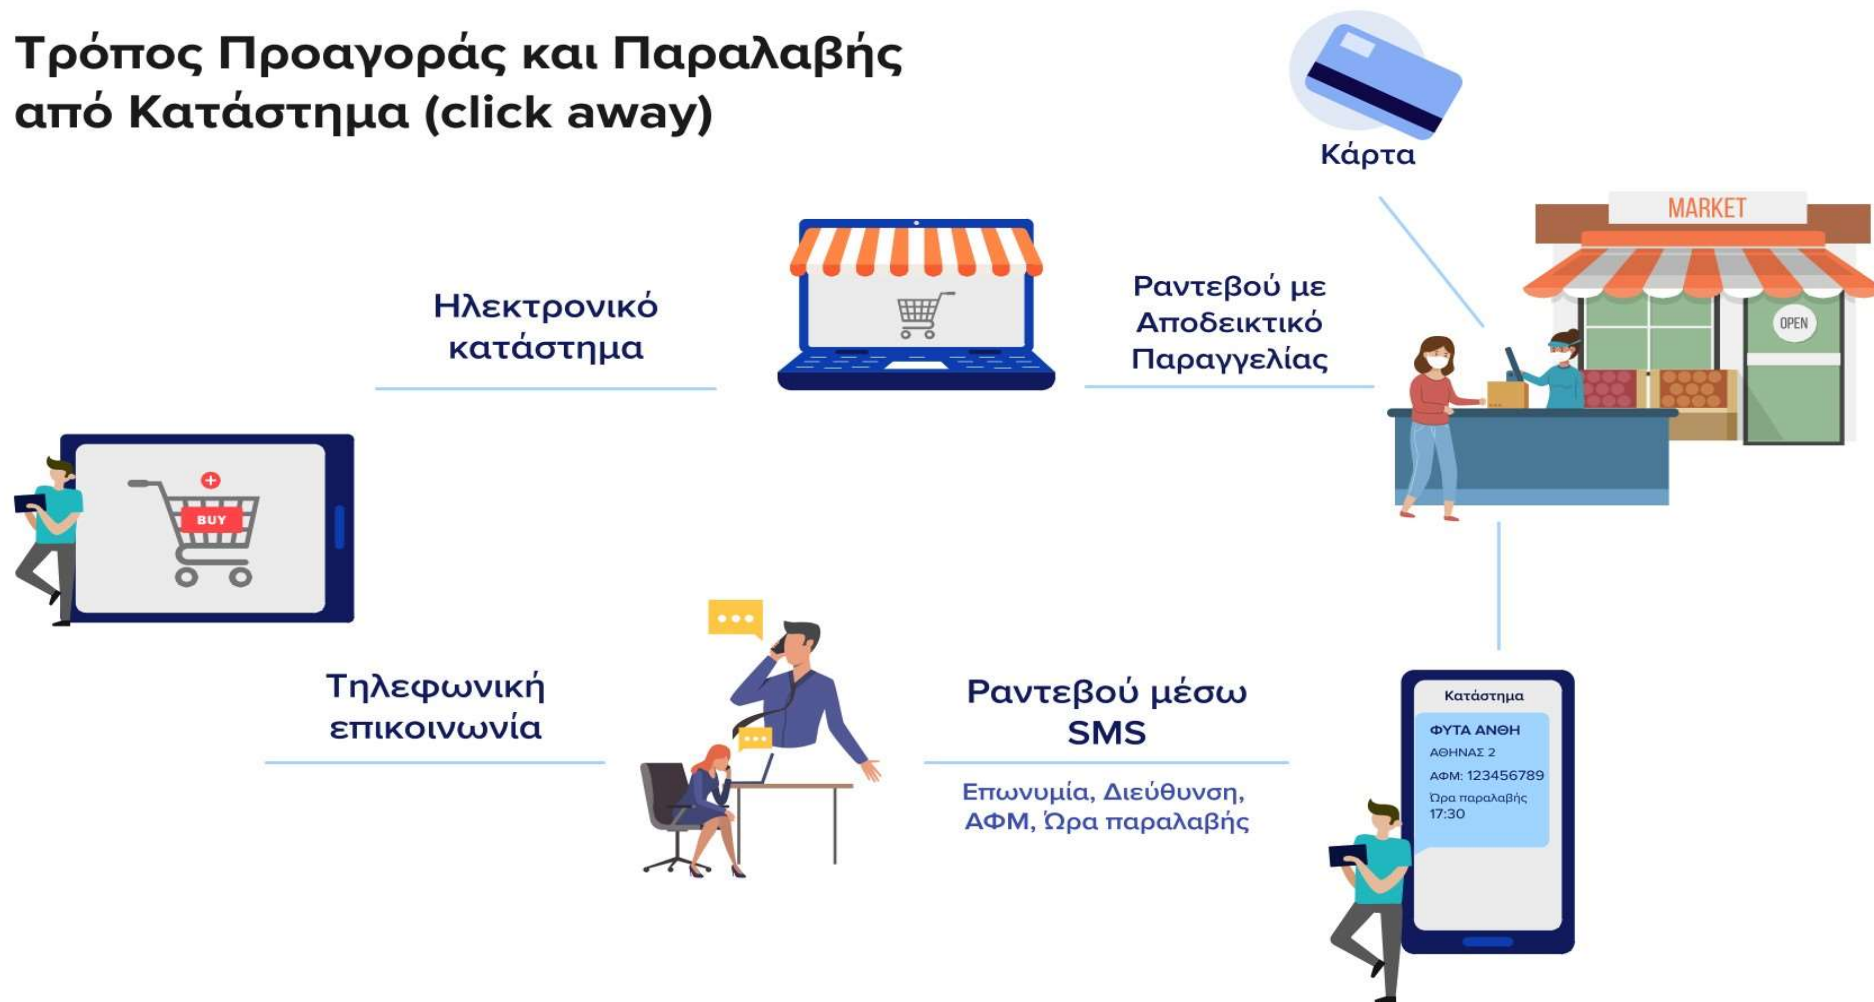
Τρόπος Προαγοράς και Παραλαβής από Κατάστημα (click away)

Κάρτα

MARKET

OPEN

Ηλεκτρονικό κατάστημα

Ραντεβού με Αποδεικτικό Παραγγελίας

BUY

Τηλεφωνική επικοινωνία

Ραντεβού μέσω SMS

Επωνυμία, Διεύθυνση, ΑΦΜ, Ώρα παραλαβής

Κατάστημα

ΦΥΤΑ ΑΝΘΗ
ΑΘΗΝΑΣ 2
ΑΦΜ: 123456789
Ώρα παραλαβής
17:30